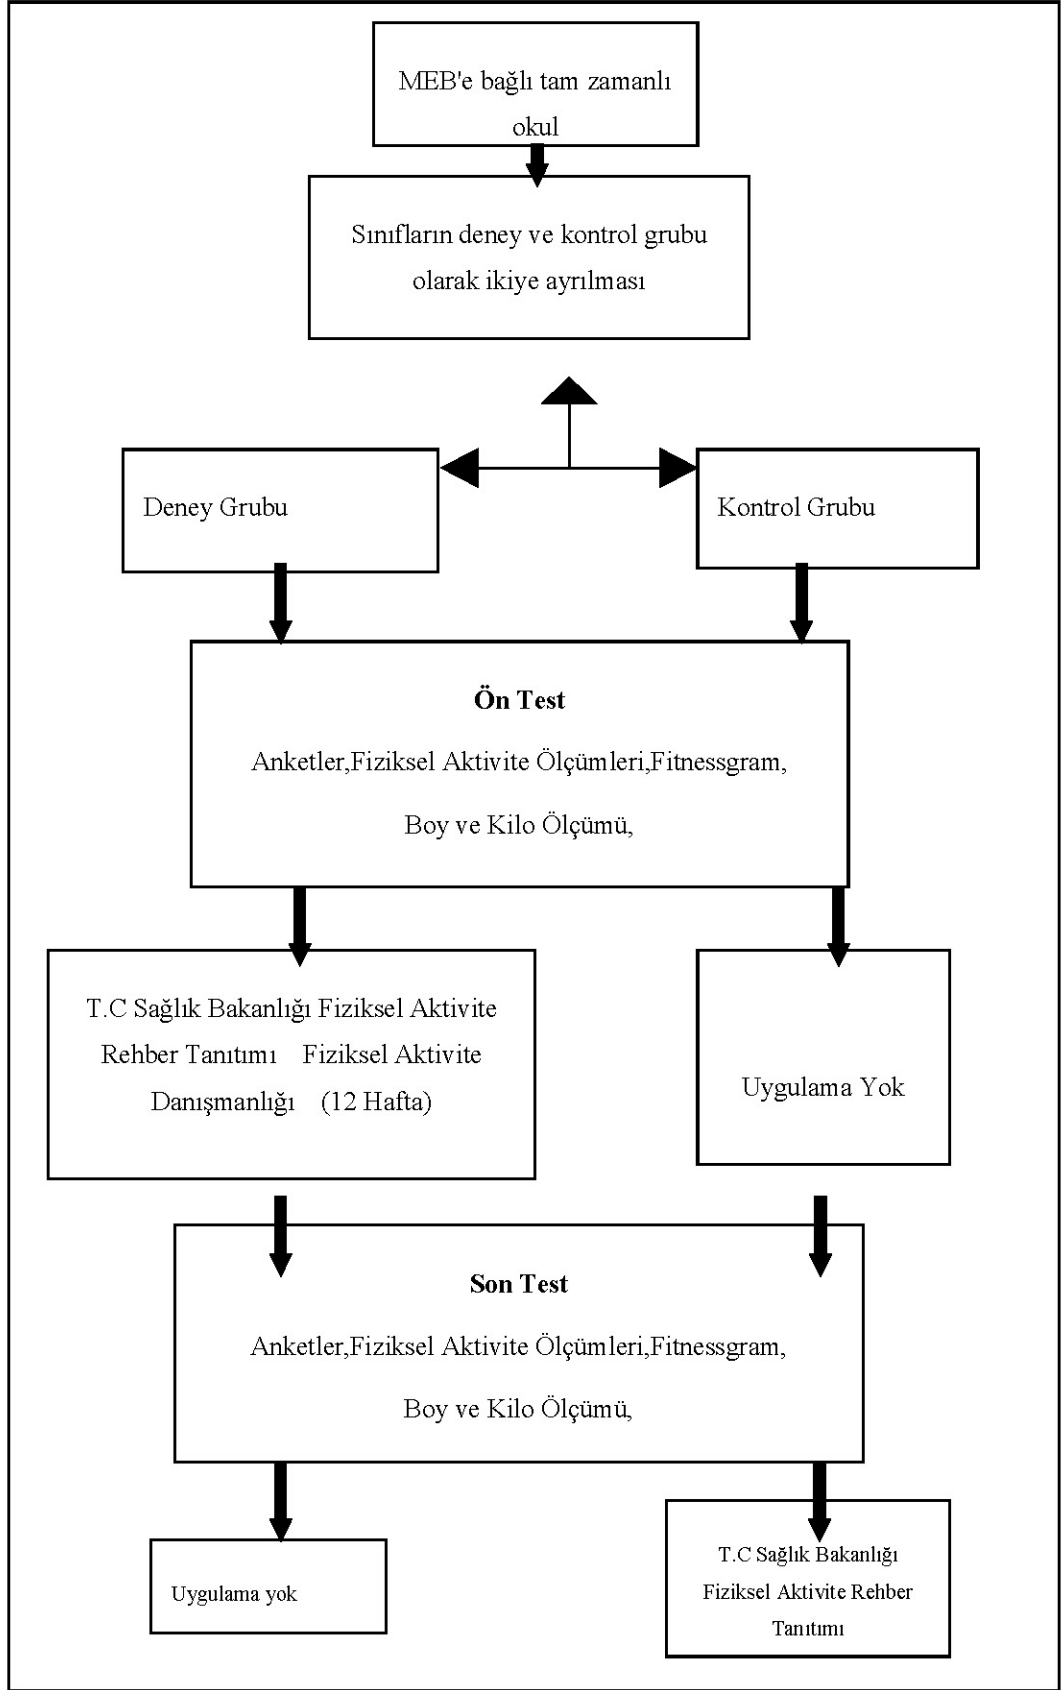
MEB'e bağlı tam zamanlı okul

Sınıfların deney ve kontrol grubu olarak ikiye ayrılması

Deney Grubu

Kontrol Grubu

**Ön Test**

Anketler,Fiziksel Aktivite Ölçümleri,Fitnessgram,

Boy ve Kilo Ölçümü,

T.C Sağlık Bakanlığı Fiziksel Aktivite Rehber Tanıtımı Fiziksel Aktivite Danışmanlığı (12 Hafta)

Uygulama Yok

**Son Test**

Anketler,Fiziksel Aktivite Ölçümleri,Fitnessgram,

Boy ve Kilo Ölçümü,

Uygulama yok

T.C Sağlık Bakanlığı Fiziksel Aktivite Rehber Tanıtımı